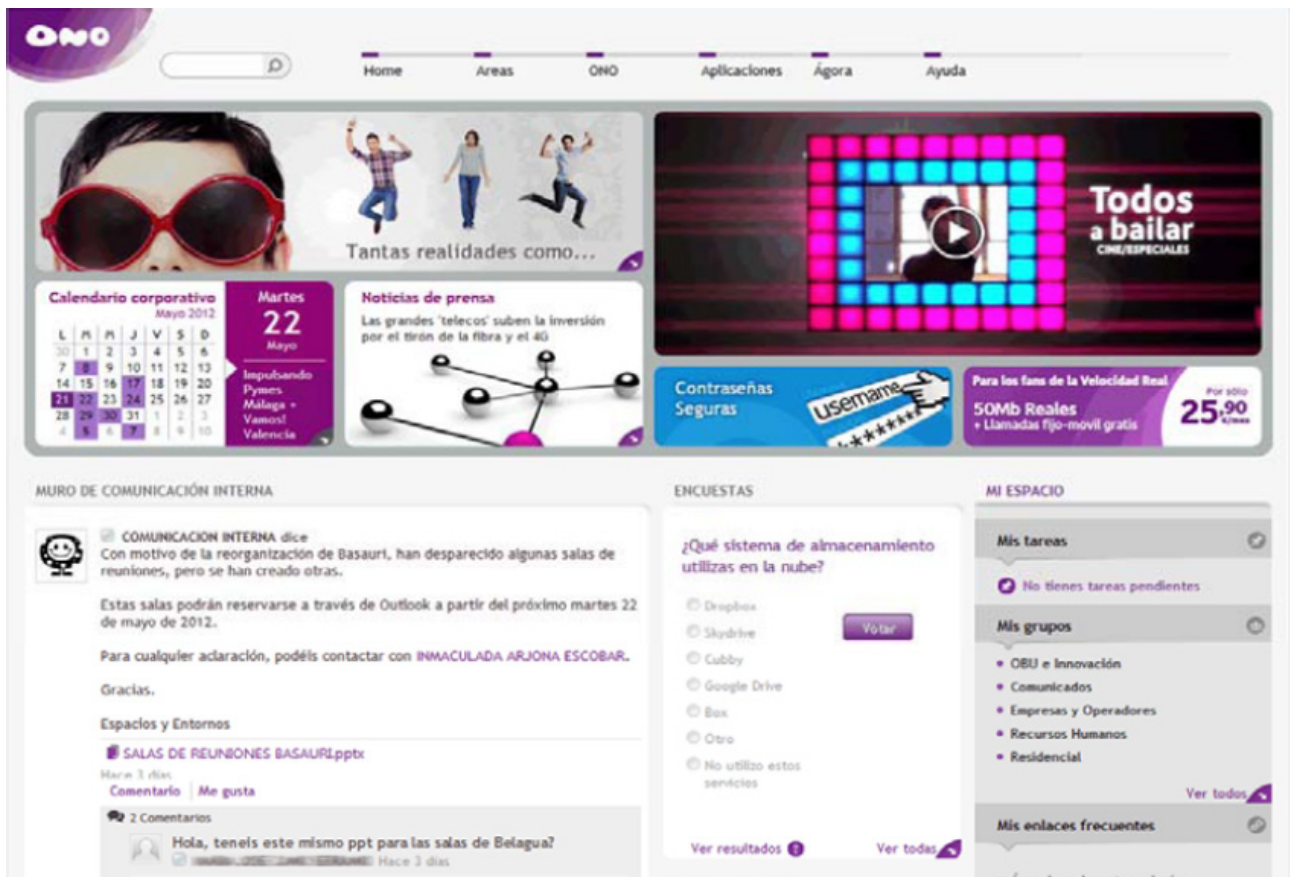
ONO

Home Areas ONO Aplicaciones Ágora Ayuda

Tantas realidades como...

Todos a bailar
CINE/ESPECIALES

Calendario corporativo
Mayo 2012

| L | M | M | J | V | S | D |
|---|---|---|---|---|---|---|
| 30 | 1 | 2 | 3 | 4 | 5 | 6 |
| 7 | 8 | 9 | 10 | 11 | 12 | 13 |
| 14 | 15 | 16 | 17 | 18 | 19 | 20 |
| 21 | 22 | 23 | 24 | 25 | 26 | 27 |
| 28 | 29 | 30 | 31 | 1 | 2 | 3 |
| 4 | 5 | 6 | 7 | 8 | 9 | 10 |

Martes
22
Mayo

Impulsando Pymes Málaga = Vamos! Valencia

Noticias de prensa
Las grandes 'telecos' suben la inversión por el tirón de la fibra y el 4G

Contraseñas Seguras
username
******

Para los fans de la Velocidad Real
50Mb Reales
+ Llamadas fijo-movil gratis
Por sólo
25,90 €/mes

MURO DE COMUNICACIÓN INTERNA

COMUNICACION INTERNA dice
Con motivo de la reorganización de Basauri, han desparecido algunas salas de reuniones, pero se han creado otras.

Estas salas podrán reservarse a través de Outlook a partir del próximo martes 22 de mayo de 2012.

Para cualquier aclaración, podéis contactar con INMACULADA ARJONA ESCOBAR.

Gracias.

Espacios y Entornos

SALAS DE REUNIONES BASAURI.pptx
Hace 3 días
Comentario | Me gusta

2 Comentarios
Hola, teneis este mismo ppt para las salas de Belagua?
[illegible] Hace 3 días

ENCUESTAS

¿Qué sistema de almacenamiento utilizas en la nube?

Dropbox
Skydrive
Cubby
Google Drive
Box
Otro
No utilizo estos servicios

Votar

Ver resultados
Ver todas

MI ESPACIO

Mis tareas
No tienes tareas pendientes

Mis grupos
• OBU e Innovación
• Comunicados
• Empresas y Operadores
• Recursos Humanos
• Residencial

Ver todos

Mis enlaces frecuentes